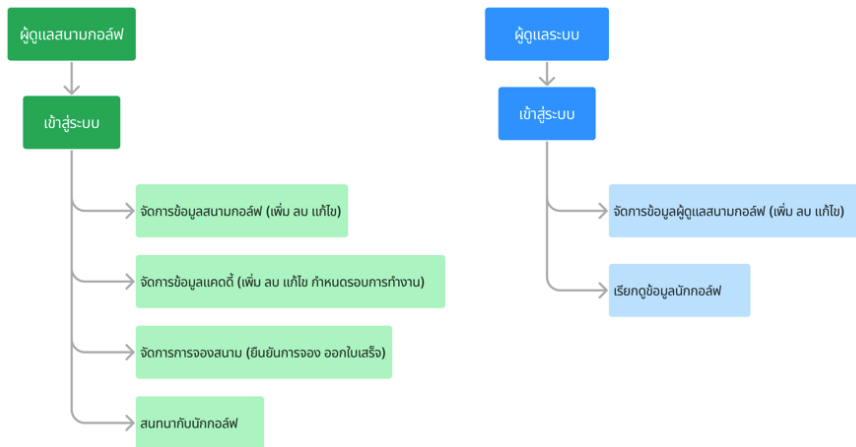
ผู้ดูแลสนามกอล์ฟ

เข้าสู่ระบบ

จัดการข้อมูลสนามกอล์ฟ (เพิ่ม ลบ แก้ไข)

จัดการข้อมูลแคดดี้ (เพิ่ม ลบ แก้ไข กำหนดรอบการทำงาน)

จัดการการจองสนาม (ยืนยันการจอง ออกใบเสร็จ)

สนทนากับนักกอล์ฟ

ผู้ดูแลระบบ

เข้าสู่ระบบ

จัดการข้อมูลผู้ดูแลสนามกอล์ฟ (เพิ่ม ลบ แก้ไข)

เรียกดูข้อมูลนักกอล์ฟ